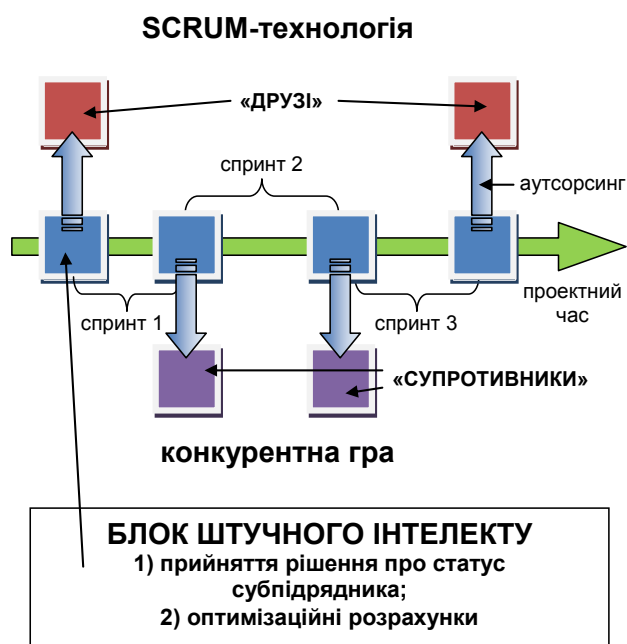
SCRUM-технологія

«ДРУЗІ»

спринт 2

аутсорсинг

спринт 1

спринт 3

проектний час

«СУПРОТИВНИКИ»

конкурентна гра

БЛОК ШТУЧНОГО ІНТЕЛЕКТУ
1) прийняття рішення про статус субпідрядника;
2) оптимізаційні розрахунки